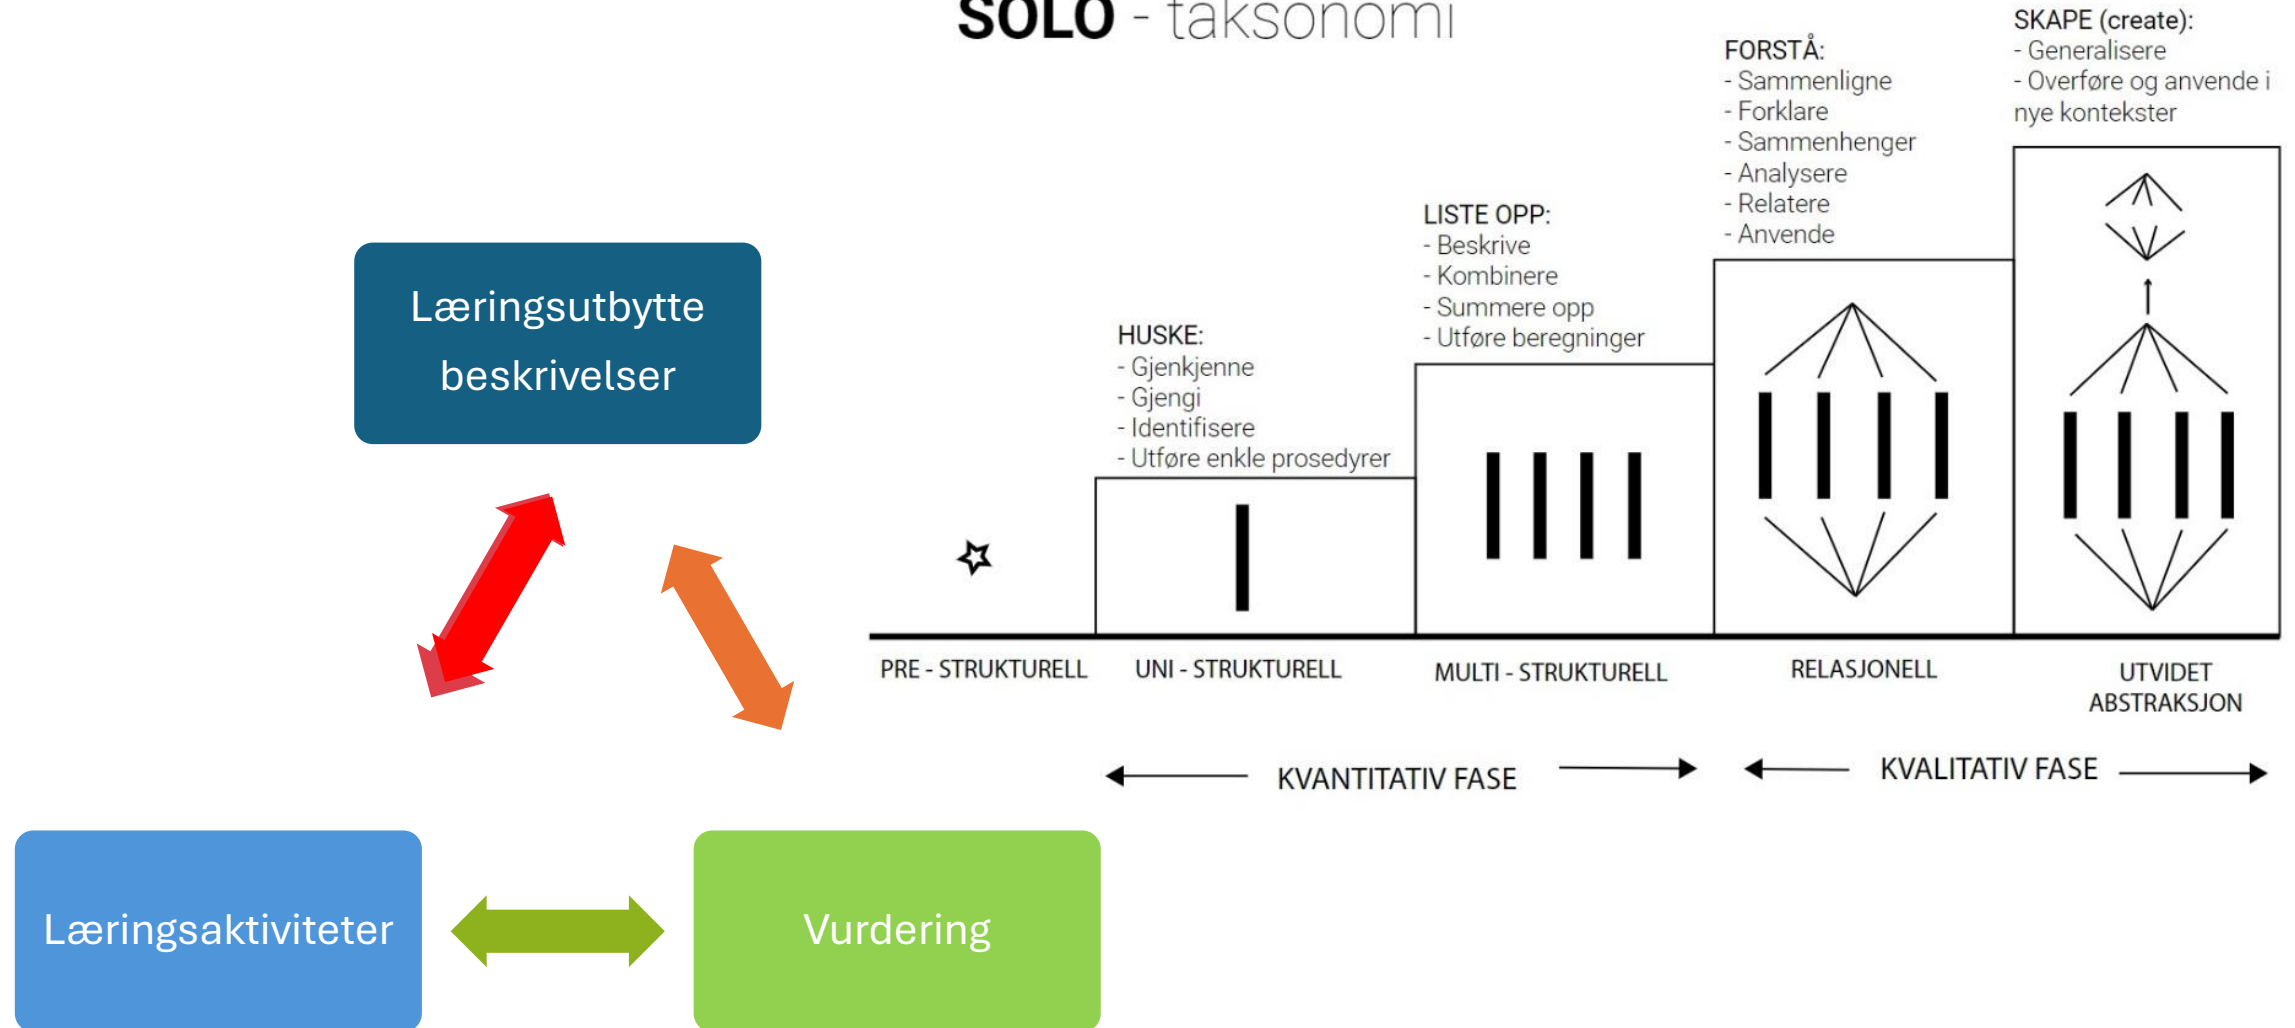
SOLO - taksonomi

Læringsutbytte beskrivelser

Læringsaktiviteter

Vurdering

HUSKE:
- Gjenkjenne
- Gjengi
- Identifisere
- Utføre enkle prosedyrer

LISTE OPP:
- Beskrive
- Kombinere
- Summere opp
- Utføre beregninger

FORSTÅ:
- Sammenligne
- Forklare
- Sammenhenger
- Analysere
- Relatere
- Anvende

SKAPE (create):
- Generalisere
- Overføre og anvende i nye kontekster

PRE - STRUKTURELL

UNI - STRUKTURELL

MULTI - STRUKTURELL

RELASJONELL

UTVIDET ABSTRAKSJON

KVANTITATIV FASE

KVALITATIV FASE